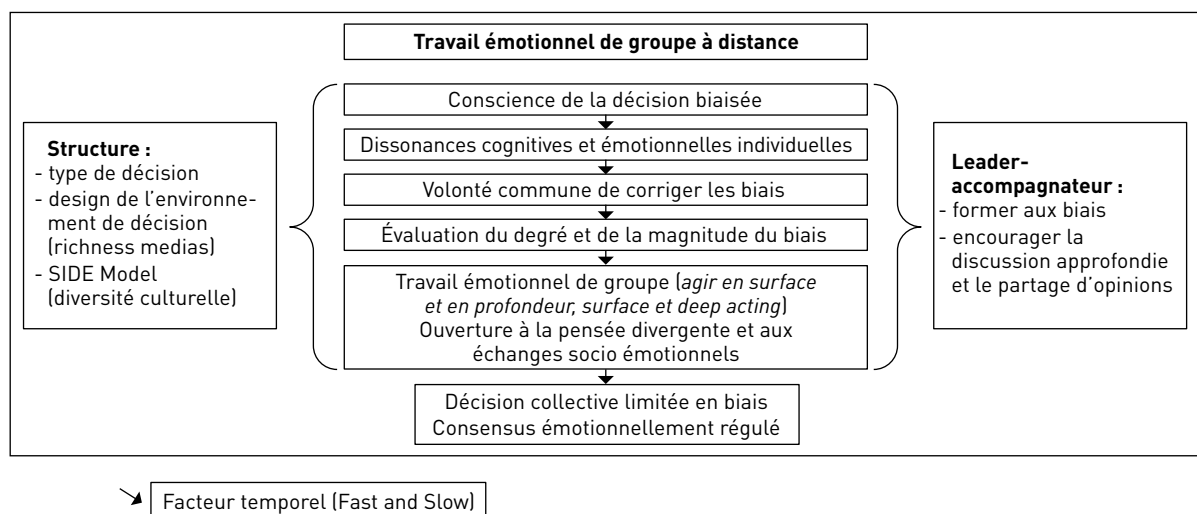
**Travail émotionnel de groupe à distance**

**Structure :**
- type de décision
- design de l'environnement de décision (richness medias)
- SIDE Model (diversité culturelle)

Conscience de la décision biaisée

Dissonances cognitives et émotionnelles individuelles

Volonté commune de corriger les biais

Évaluation du degré et de la magnitude du biais

Travail émotionnel de groupe (*agir en surface et en profondeur, surface et deep acting*)
Ouverture à la pensée divergente et aux échanges socio émotionnels

Décision collective limitée en biais
Consensus émotionnellement régulé

**Leader-accompagnateur :**
- former aux biais
- encourager la discussion approfondie et le partage d'opinions

Facteur temporel (Fast and Slow)